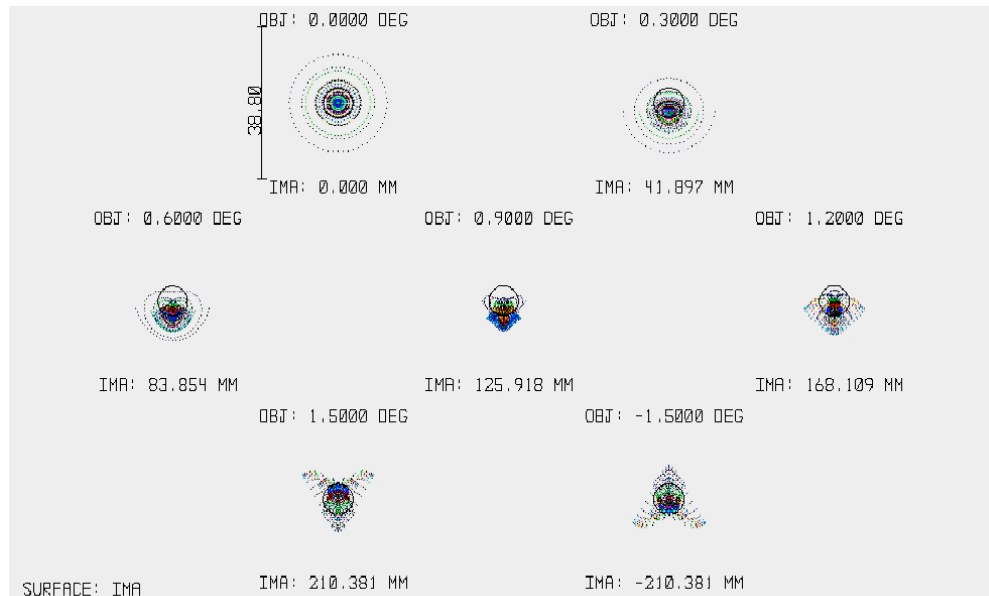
OBJ: 0.0000 DEG

38.80

IMA: 0.000 MM

OBJ: 0.3000 DEG

IMA: 41.897 MM

OBJ: 0.6000 DEG

IMA: 83.854 MM

OBJ: 0.9000 DEG

IMA: 125.918 MM

OBJ: 1.2000 DEG

IMA: 168.109 MM

OBJ: 1.5000 DEG

IMA: 210.381 MM

OBJ: -1.5000 DEG

IMA: -210.381 MM

SURFACE: IMA